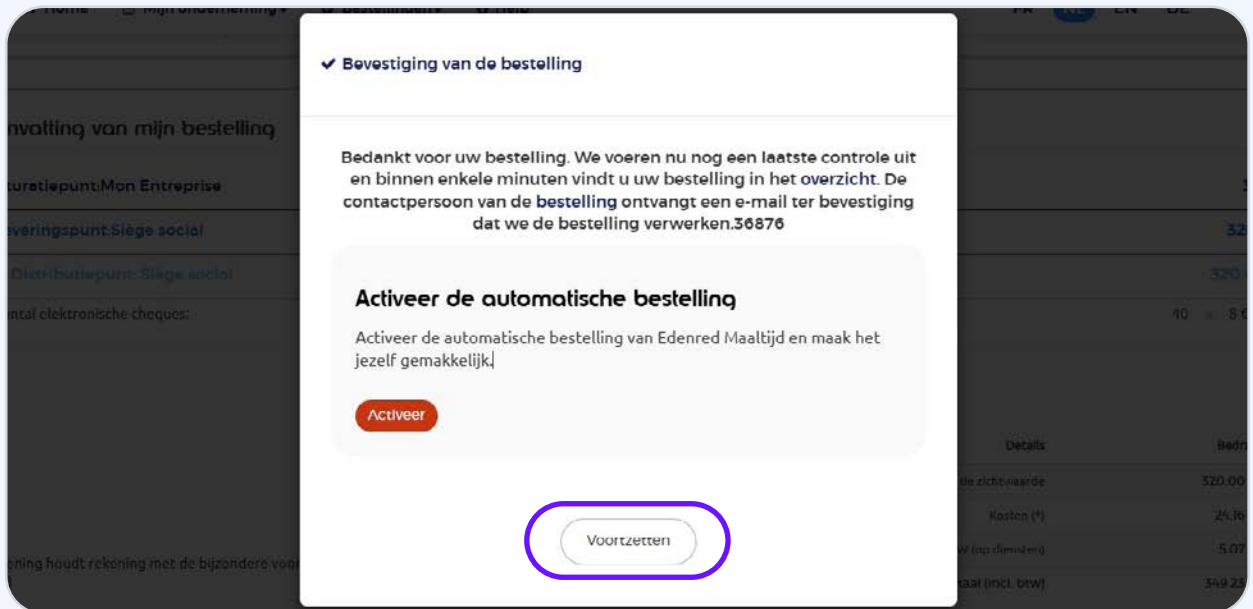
✔ Bevestiging van de bestelling

Bedankt voor uw bestelling. We voeren nu nog een laatste controle uit en binnen enkele minuten vindt u uw bestelling in het overzicht. De contactpersoon van de bestelling ontvangt een e-mail ter bevestiging dat we de bestelling verwerken.36876

Activeer de automatische bestelling

Activeer de automatische bestelling van Edenred Maaltijd en maak het jezelf gemakkelijk.

Activeer

Voortzetten

Home Mijn onderneming Bestellingen Help FR NL EN DE

nvatting van mijn bestelling

turatiepunt:Mon Entreprise

veringspunt:Siège social 320

Distributiepunt: Siège social 320

ntal elektronische cheques: 40 x 8

Details Bedr

le zichtwaarde 320.00

Kosten (*) 24.16

W (op diensten) 5.07

aal (incl. btw) 349.23

ening houdt rekening met de bijzondere voo